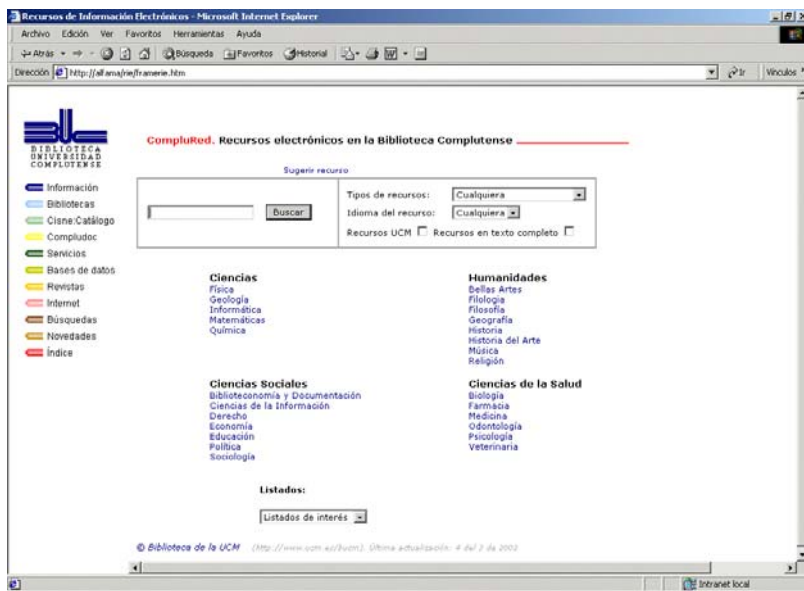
Recursos de Información Electrónicos - Microsoft Internet Explorer

Archivo Edición Ver Favoritos Herramientas Ayuda

Atrás Búsqueda Favoritos Historial

Dirección http://alfama/rie/framerie.htm Ir Vínculos

BIBLIOTECA UNIVERSIDAD COMPLUTENSE

CompluRed. Recursos electrónicos en la Biblioteca Complutense

Información
Bibliotecas
Cisne:Catálogo
Compludoc
Servicios
Bases de datos
Revistas
Internet
Búsquedas
Novedades
Índice

Sugerir recurso

Buscar

Tipos de recursos: Cualquiera
Idioma del recurso: Cualquiera
Recursos UCM Recursos en texto completo

Ciencias
Física
Geología
Informática
Matemáticas
Química

Humanidades
Bellas Artes
Filología
Filosofía
Geografía
Historia
Historia del Arte
Música
Religión

Ciencias Sociales
Biblioteconomía y Documentación
Ciencias de la Información
Derecho
Economía
Educación
Política
Sociología

Ciencias de la Salud
Biología
Farmacia
Medicina
Odontología
Psicología
Veterinaria

Listados:

Listados de interés

© Biblioteca de la UCM (http://www.ucm.es/buc). Última actualización: 4 del 2 de 2003

Intranet local